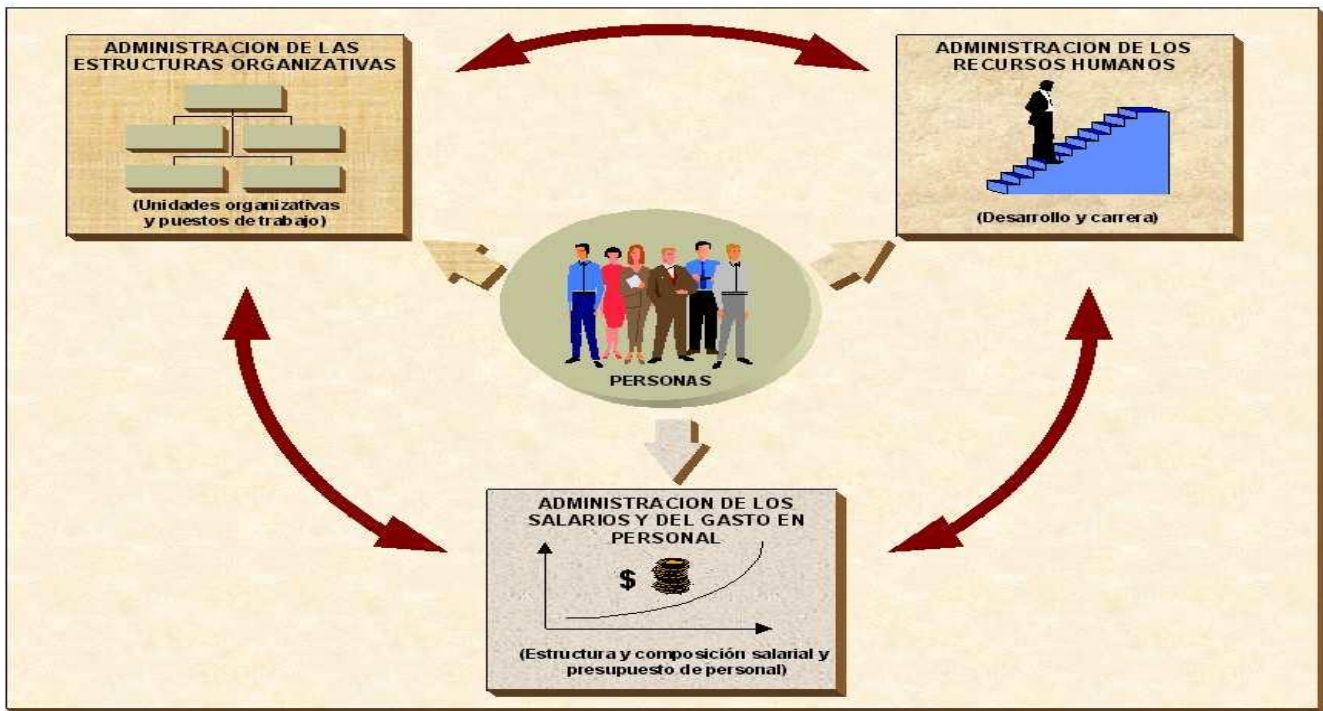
ADMINISTRACION DE LAS ESTRUCTURAS ORGANIZATIVAS

(Unidades organizativas y puestos de trabajo)

ADMINISTRACION DE LOS RECURSOS HUMANOS

(Desarrollo y carrera)

PERSONAS

ADMINISTRACION DE LOS SALARIOS Y DEL GASTO EN PERSONAL

$

(Estructura y composición salarial y presupuesto de personal)